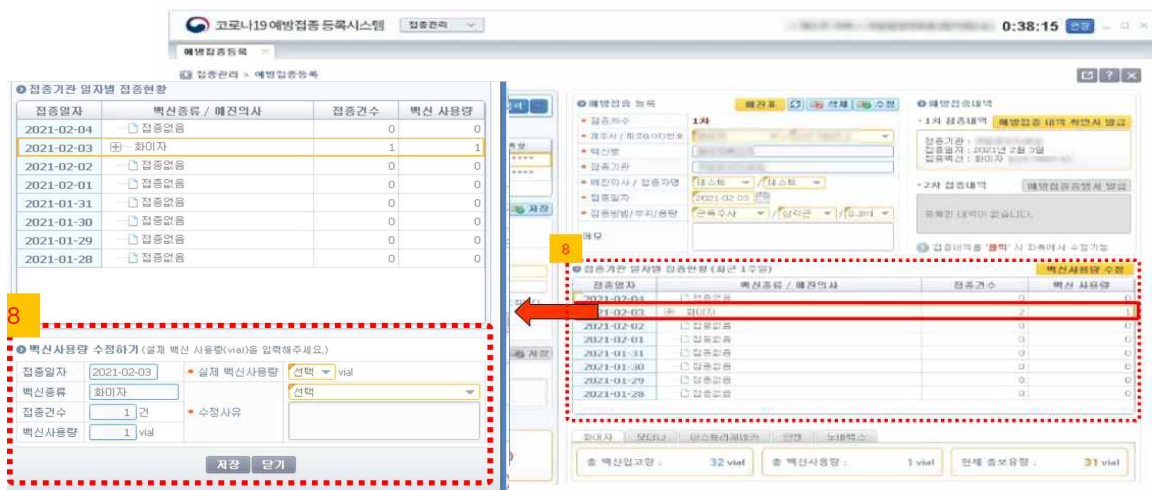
코로나19 예방접종 등록시스템 접종관리 0:38:15 연장

예방접종등록

접종관리 > 예방접종등록

● 접종기관 일자별 접종현황

| 접종일자 | 백신종류 / 예진의사 | 접종건수 | 백신 사용량 |
|---|---|---|---|
| 2021-02-04 | 접종없음 | 0 | 0 |
| 2021-02-03 | 화이자 | 1 | 1 |
| 2021-02-02 | 접종없음 | 0 | 0 |
| 2021-02-01 | 접종없음 | 0 | 0 |
| 2021-01-31 | 접종없음 | 0 | 0 |
| 2021-01-30 | 접종없음 | 0 | 0 |
| 2021-01-29 | 접종없음 | 0 | 0 |
| 2021-01-28 | 접종없음 | 0 | 0 |

8

● 백신사용량 수정하기 (실제 백신 사용량(vial)을 입력해주세요.)

접종일자 2021-02-03 * 실제 백신사용량 선택 vial
백신종류 화이자 선택
접종건수 1 건 * 수정사유
백신사용량 1 vial

저장 닫기

● 예방접종 등록 예진표 삭제 수정
* 접종차수 1차
* 피접종자 / 외국인번호
* 백신명
* 접종기관
* 예진의사 / 접종자명 테스트 테스트
* 접종일자 2021-02-03
* 접종방법/부위/용량 근육주사 삼각근 0.3ml
메모

● 예방접종내역
• 1차 접종내역 예방접종 내역 확인서 발급
접종기관 :
접종일자 : 2021년 2월 3일
접종백신 : 화이자
• 2차 접종내역 예방접종증명서 발급
등록된 내역이 없습니다.
접종내역을 '클릭' 시 하단에서 수정가능

8

● 접종기관 일자별 접종현황 (최근 7일) 백신사용량 수정

| 접종일자 | 백신종류 / 예진의사 | 접종건수 | 백신 사용량 |
|---|---|---|---|
| 2021-02-04 | 접종없음 | 0 | 0 |
| 2021-02-03 | 화이자 | 2 | 1 |
| 2021-02-02 | 접종없음 | 0 | 0 |
| 2021-02-01 | 접종없음 | 0 | 0 |
| 2021-01-31 | 접종없음 | 0 | 0 |
| 2021-01-30 | 접종없음 | 0 | 0 |
| 2021-01-29 | 접종없음 | 0 | 0 |
| 2021-01-28 | 접종없음 | 0 | 0 |

화이자 모더나 아스트라제네카 얀센 노바백스

총 백신입고량 : 32 vial 총 백신사용량 : 1 vial 현재 총보유량 : 31 vial